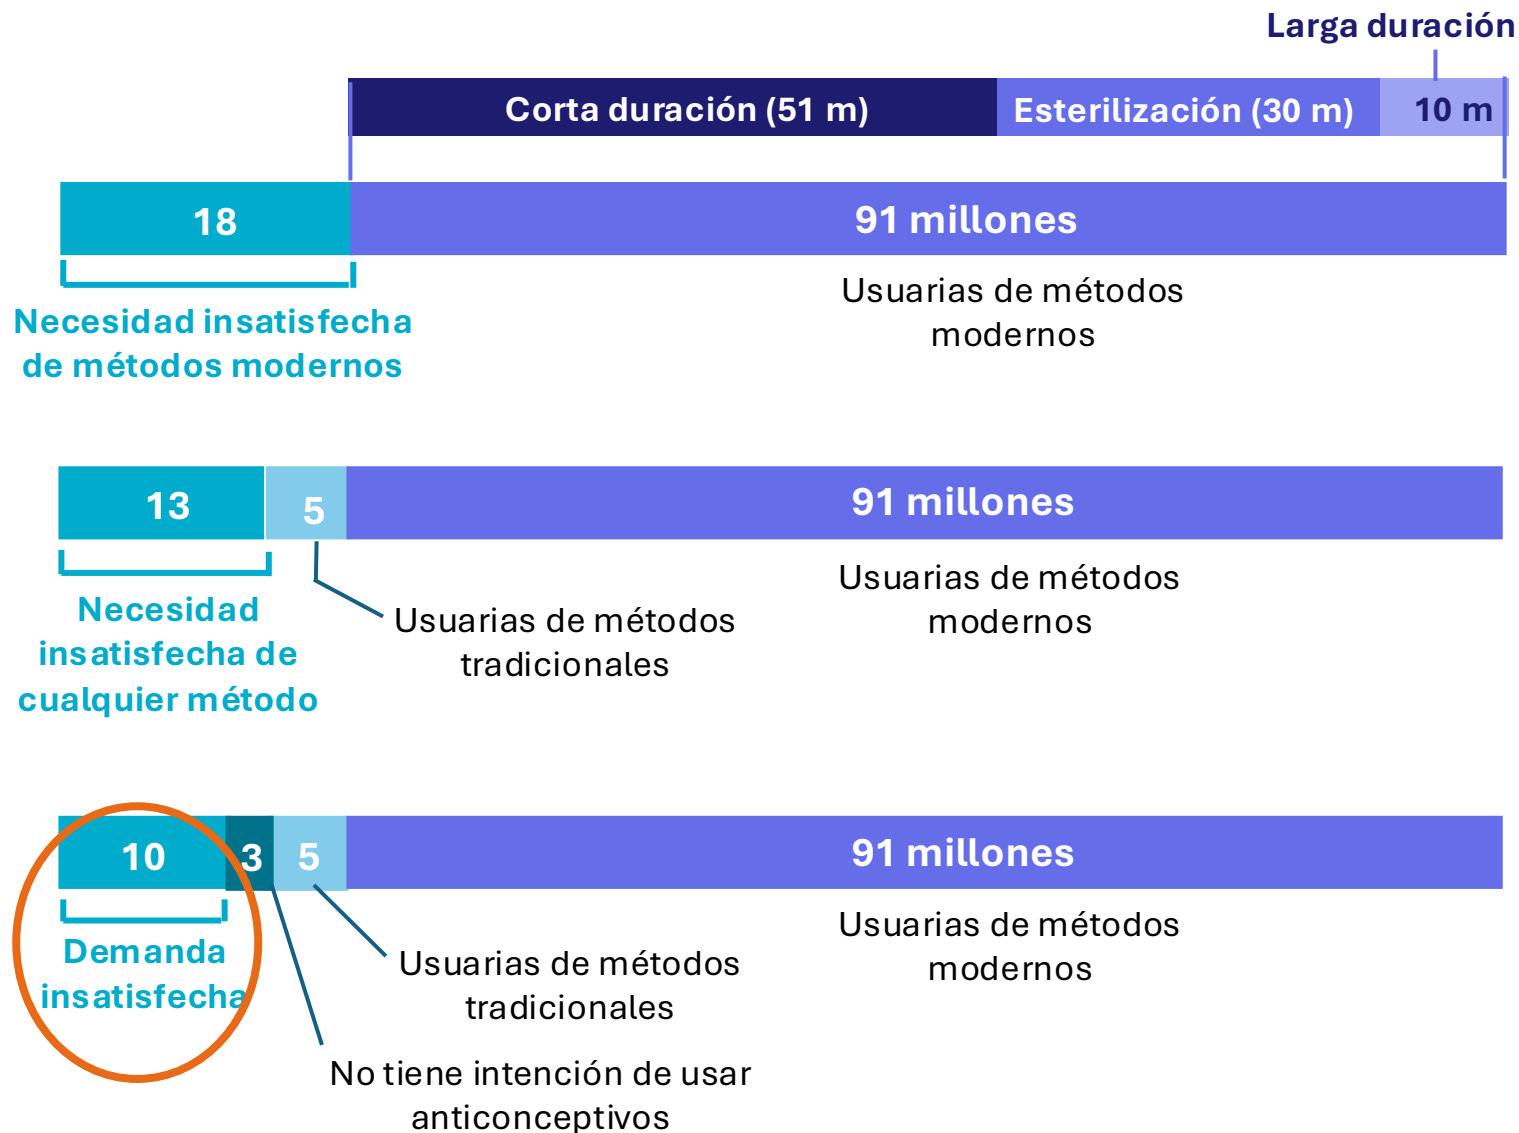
Larga duración

Corta duración (51 m)
Esterilización (30 m)
10 m

18
91 millones
Necesidad insatisfecha de métodos modernos
Usuarias de métodos modernos

13
5
91 millones
Necesidad insatisfecha de cualquier método
Usuarias de métodos tradicionales
Usuarias de métodos modernos

10
3
5
91 millones
Demanda insatisfecha
Usuarias de métodos tradicionales
Usuarias de métodos modernos
No tiene intención de usar anticonceptivos